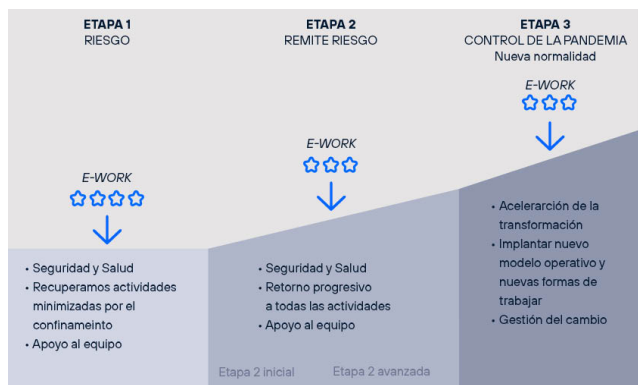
ETAPA 1
RIESGO

ETAPA 2
REMITE RIESGO

ETAPA 3
CONTROL DE LA PANDEMIA
Nueva normalidad

E-WORK

E-WORK

E-WORK

• Seguridad y Salud
• Recuperamos actividades minimizadas por el confinameinto
• Apoyo al equipo

• Seguridad y Salud
• Retorno progresivo a todas las actividades
• Apoyo al equipo

• Acelerarción de la transformación
• Implantar nuevo modelo operativo y nuevas formas de trabajar
• Gestión del cambio

Etapa 2 inicial

Etapa 2 avanzada